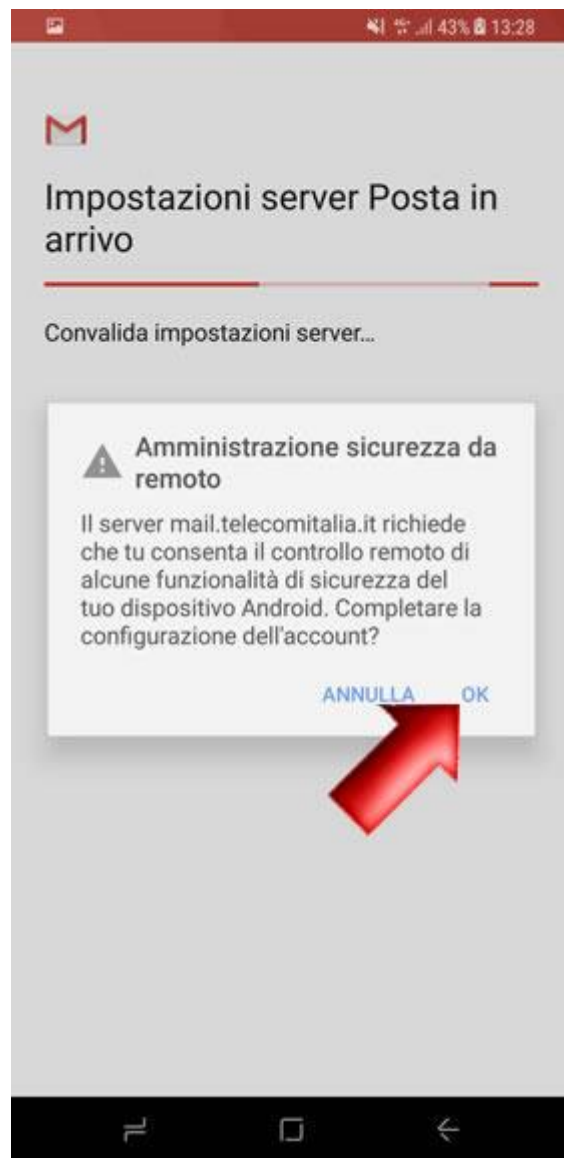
43% 13:28

Impostazioni server Posta in arrivo

Convalida impostazioni server...

Amministrazione sicurezza da remoto

Il server mail.telecomitalia.it richiede che tu consenta il controllo remoto di alcune funzionalità di sicurezza del tuo dispositivo Android. Completare la configurazione dell'account?

ANNULLA OK